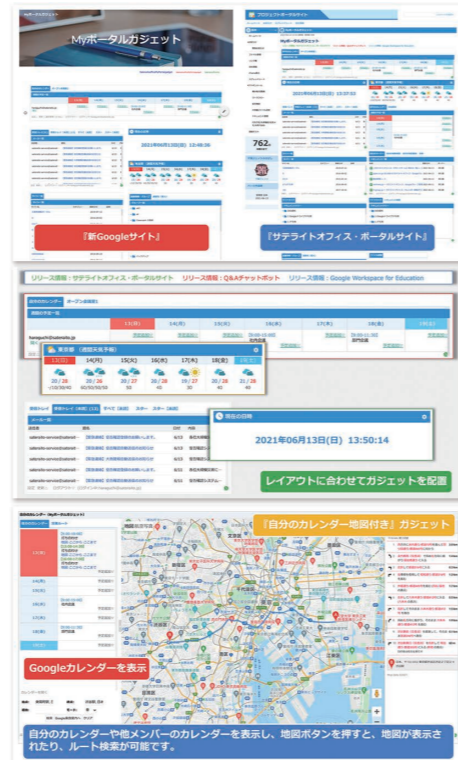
Myポータルガジェット

2021年06月13日(日) 12:40:26

『新Googleサイト』

プロジェクトポータルサイト

Myポータルガジェット

2021年06月13日(日) 12:37:52

762

『サテライトオフィス・ポータルサイト』

リリース情報：サテライトオフィス・ポータルサイト　リリース情報：Q&Aチャットボット　リリース情報：Google Workspace for Education

自分のカレンダー

13(月)　14(火)　15(水)　16(木)　17(金)　18(土)　19(日)

東京都（週間天気予報）

13(日)　14(月)　15(火)　16(水)　17(木)　18(金)　19(土)

20 / 28　20 / 26　20 / 27　20 / 28　19 / 27　19 / 28　21 / 28

現在の日時

2021年06月13日(日) 13:50:14

レイアウトに合わせてガジェットを配置

『自分のカレンダー地図付き』ガジェット

13(月)

14(火)

15(水)

16(木)

18(金)

Googleカレンダーを表示

自分のカレンダーや他メンバーのカレンダーを表示し、地図ボタンを押すと、地図が表示されたり、ルート検索が可能です。